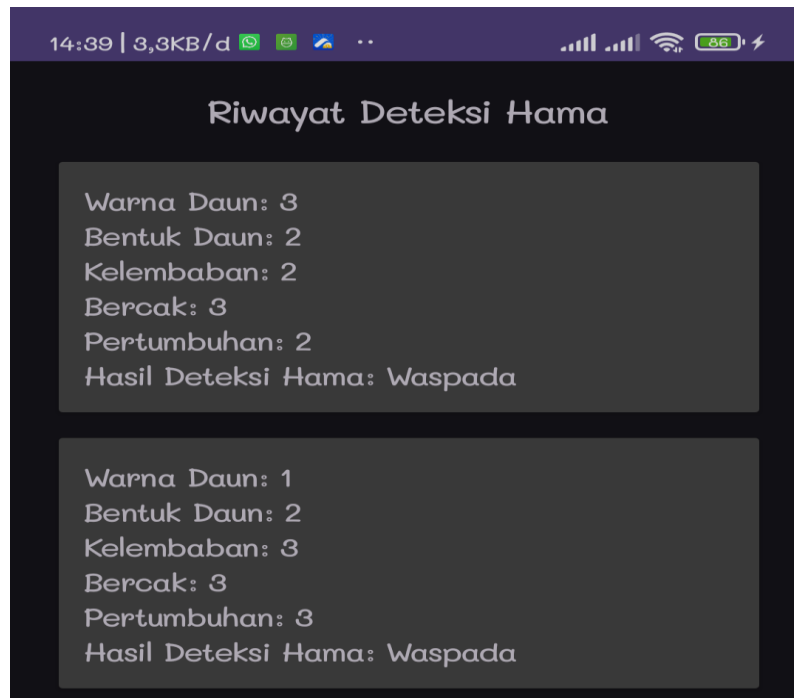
14:39 | 3,3KB/d ··· 86

Riwayat Deteksi Hama

Warna Daun: 3
Bentuk Daun: 2
Kelembaban: 2
Bercak: 3
Pertumbuhan: 2
Hasil Deteksi Hama: Waspada

Warna Daun: 1
Bentuk Daun: 2
Kelembaban: 3
Bercak: 3
Pertumbuhan: 3
Hasil Deteksi Hama: Waspada